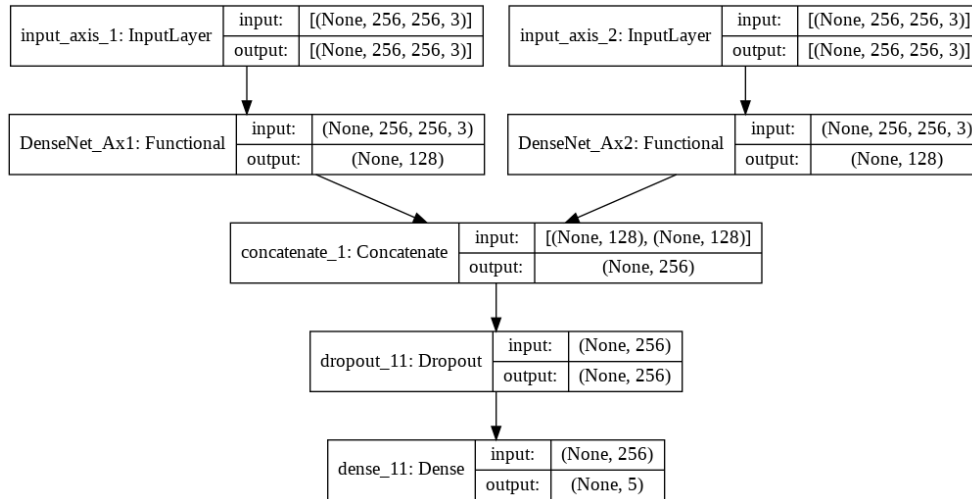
input_axis_1: InputLayer | input: | [(None, 256, 256, 3)]
output: | [(None, 256, 256, 3)]

input_axis_2: InputLayer | input: | [(None, 256, 256, 3)]
output: | [(None, 256, 256, 3)]

DenseNet_Ax1: Functional | input: | (None, 256, 256, 3)
output: | (None, 128)

DenseNet_Ax2: Functional | input: | (None, 256, 256, 3)
output: | (None, 128)

concatenate_1: Concatenate | input: | [(None, 128), (None, 128)]
output: | (None, 256)

dropout_11: Dropout | input: | (None, 256)
output: | (None, 256)

dense_11: Dense | input: | (None, 256)
output: | (None, 5)